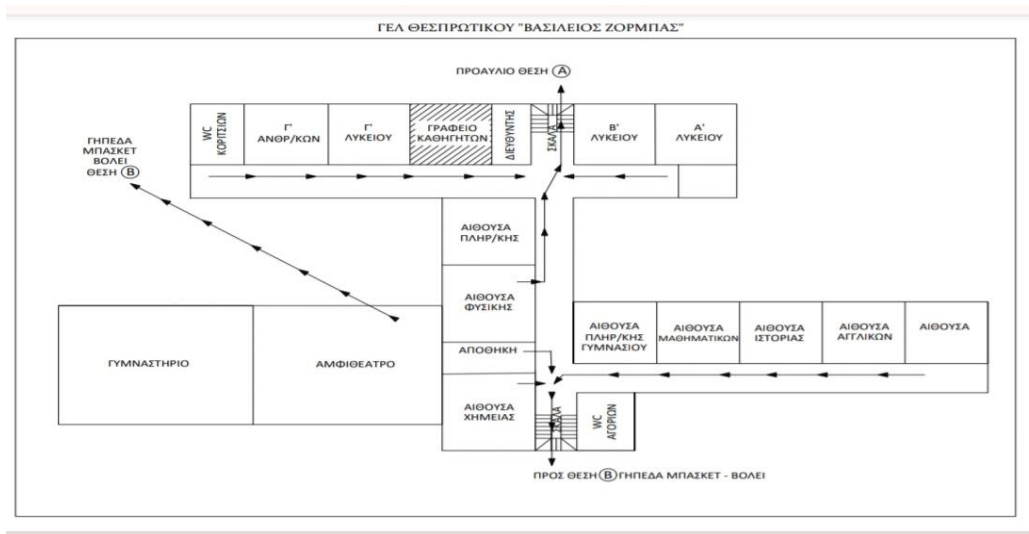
ΓΕΛ ΘΕΣΠΡΩΤΙΚΟΥ "ΒΑΣΙΛΕΙΟΣ ΖΟΡΜΠΑΣ"

ΠΡΟΑΥΛΙΟ ΘΕΣΗ Ⓐ

WC ΚΟΡΙΤΣΙΩΝ

Γ' ΑΝΘΡ/ΚΩΝ

Γ' ΛΥΚΕΙΟΥ

ΓΡΑΦΕΙΟ ΚΑΘΗΓΗΤΩΝ

ΔΙΕΥΘΥΝΤΗΣ

ΣΚΑΛΑ

Β' ΛΥΚΕΙΟΥ

Α' ΛΥΚΕΙΟΥ

ΓΗΠΕΔΑ ΜΠΑΣΚΕΤ ΒΟΛΕΙ ΘΕΣΗ Ⓑ

ΑΙΘΟΥΣΑ ΠΛΗΡ/ΚΗΣ

ΑΙΘΟΥΣΑ ΦΥΣΙΚΗΣ

ΑΙΘΟΥΣΑ ΠΛΗΡ/ΚΗΣ ΓΥΜΝΑΣΙΟΥ

ΑΙΘΟΥΣΑ ΜΑΘΗΜΑΤΙΚΩΝ

ΑΙΘΟΥΣΑ ΙΣΤΟΡΙΑΣ

ΑΙΘΟΥΣΑ ΑΓΓΛΙΚΩΝ

ΑΙΘΟΥΣΑ

ΓΥΜΝΑΣΤΗΡΙΟ

ΑΜΦΙΘΕΑΤΡΟ

ΑΠΟΘΗΚΗ

ΑΙΘΟΥΣΑ ΧΗΜΕΙΑΣ

ΣΚΑΛΑ

WC ΑΓΟΡΙΩΝ

ΠΡΟΣ ΘΕΣΗ Ⓑ ΓΗΠΕΔΑ ΜΠΑΣΚΕΤ - ΒΟΛΕΙ